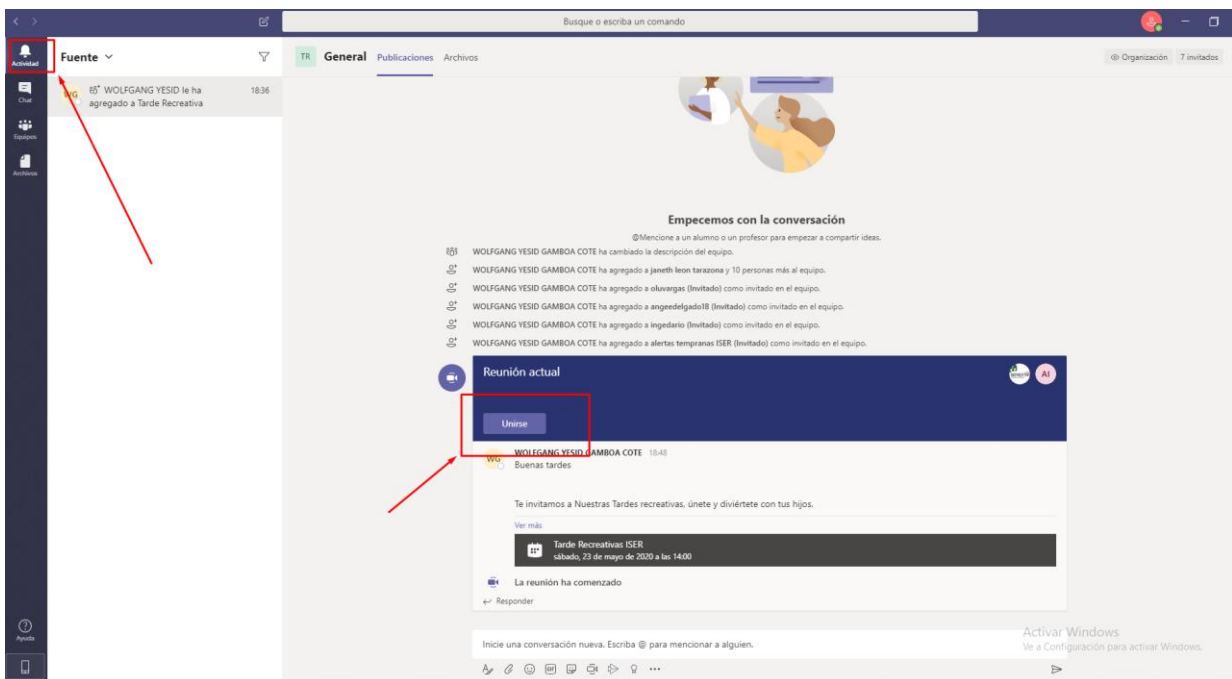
Busque o escriba un comando

Actividad
Chat
Equipos
Archivos
Ayuda

Fuente

WG WOLFGANG YESID le ha agregado a Tarde Recreativa 18:36

TR General Publicaciones Archivos

Organización 7 invitados

Empecemos con la conversación
@Mencione a un alumno o un profesor para empezar a compartir ideas.

WOLFGANG YESID GAMBOA COTE ha cambiado la descripción del equipo.
WOLFGANG YESID GAMBOA COTE ha agregado a janeth leon tarazona y 10 personas más al equipo.
WOLFGANG YESID GAMBOA COTE ha agregado a oluvargas (Invitado) como invitado en el equipo.
WOLFGANG YESID GAMBOA COTE ha agregado a angeedelgado18 (Invitado) como invitado en el equipo.
WOLFGANG YESID GAMBOA COTE ha agregado a ingedario (Invitado) como invitado en el equipo.
WOLFGANG YESID GAMBOA COTE ha agregado a alertas tempranas ISER (Invitado) como invitado en el equipo.

Reunión actual
AI
Unirse

WG WOLFGANG YESID GAMBOA COTE 18:48
Buenas tardes

Te invitamos a Nuestras Tardes recreativas, únete y diviértete con tus hijos.

Ver más

Tarde Recreativas ISER
sábado, 23 de mayo de 2020 a las 14:00

La reunión ha comenzado

Responder

Inicie una conversación nueva. Escriba @ para mencionar a alguien.

Activar Windows
Ve a Configuración para activar Windows.